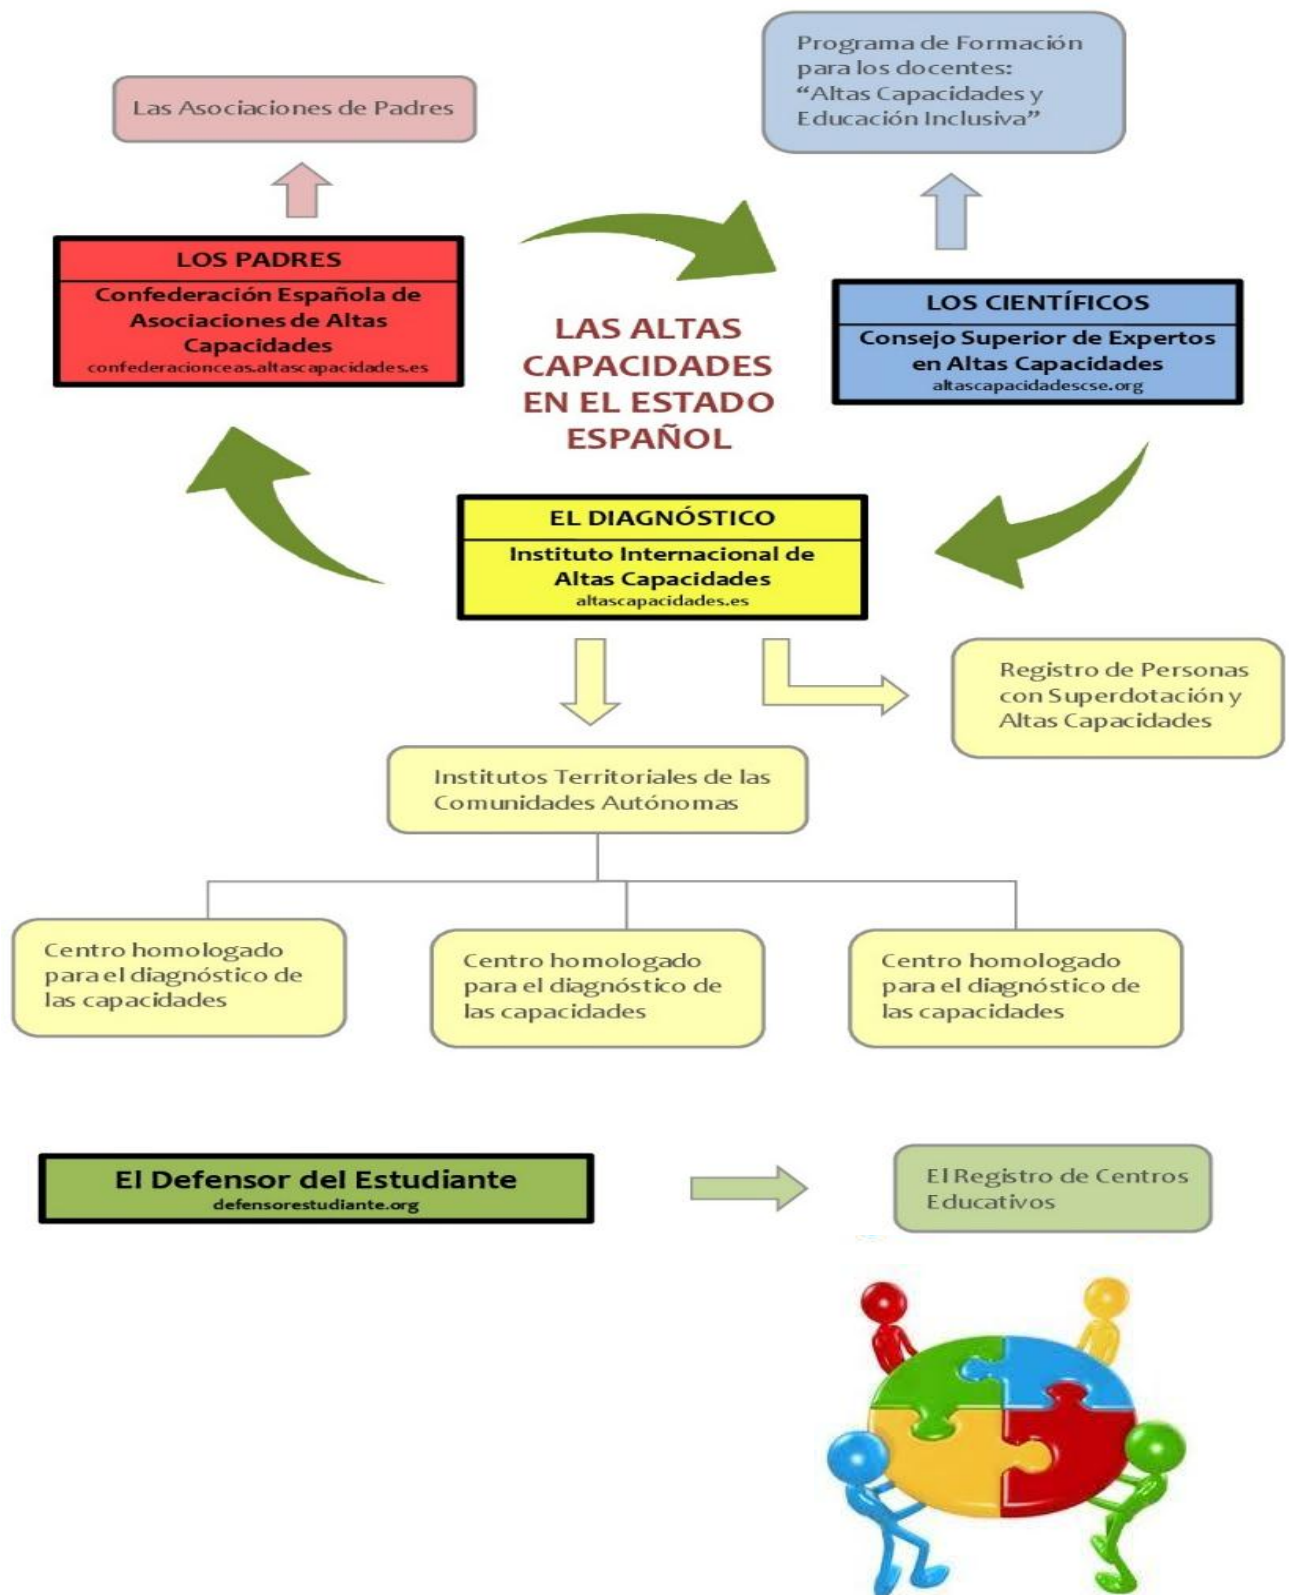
Las Asociaciones de Padres

Programa de Formación para los docentes: "Altas Capacidades y Educación Inclusiva"

LOS PADRES
Confederación Española de Asociaciones de Altas Capacidades
confederacionceas.altascapacidades.es

LAS ALTAS CAPACIDADES EN EL ESTADO ESPAÑOL

LOS CIENTÍFICOS
Consejo Superior de Expertos en Altas Capacidades
altascapacidadescse.org

EL DIAGNÓSTICO
Instituto Internacional de Altas Capacidades
altascapacidades.es

Registro de Personas con Superdotación y Altas Capacidades

Institutos Territoriales de las Comunidades Autónomas

Centro homologado para el diagnóstico de las capacidades

Centro homologado para el diagnóstico de las capacidades

Centro homologado para el diagnóstico de las capacidades

El Defensor del Estudiante
defensorestudiante.org

El Registro de Centros Educativos